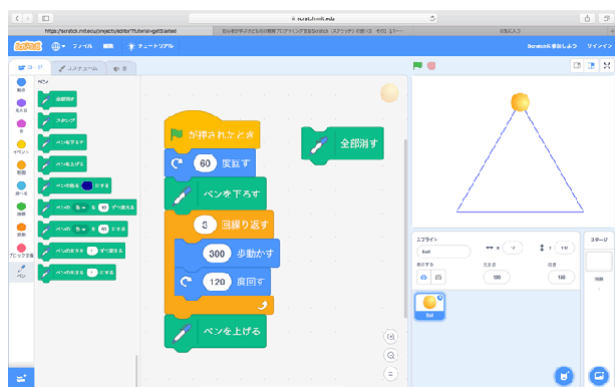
scratch.mit.edu

https://scratch.mit.edu/projects/editor/?tutorial=getStarted

Scratch

ファイル

チュートリアル

Scratchに参加しよう

サインイン

コード

コスチューム

音

ペン

全部消す

スタンプ

ペンを下ろす

ペンを上げる

ペンの色を にする

ペンの 色 を 10 ずつ変える

ペンの 色 を 50 にする

ペンの太さを 1 ずつ変える

ペンの太さを 1 にする

動き

見た目

音

イベント

制御

調べる

演算

変数

ブロック定義

ペン

が押されたとき

60 度回す

ペンを下ろす

3 回繰り返す

300 歩動かす

120 度回す

ペンを上げる

全部消す

スプライト

Ball

x 0

y 18

表示する

大きさ

100

向き

100

Ball

ステージ